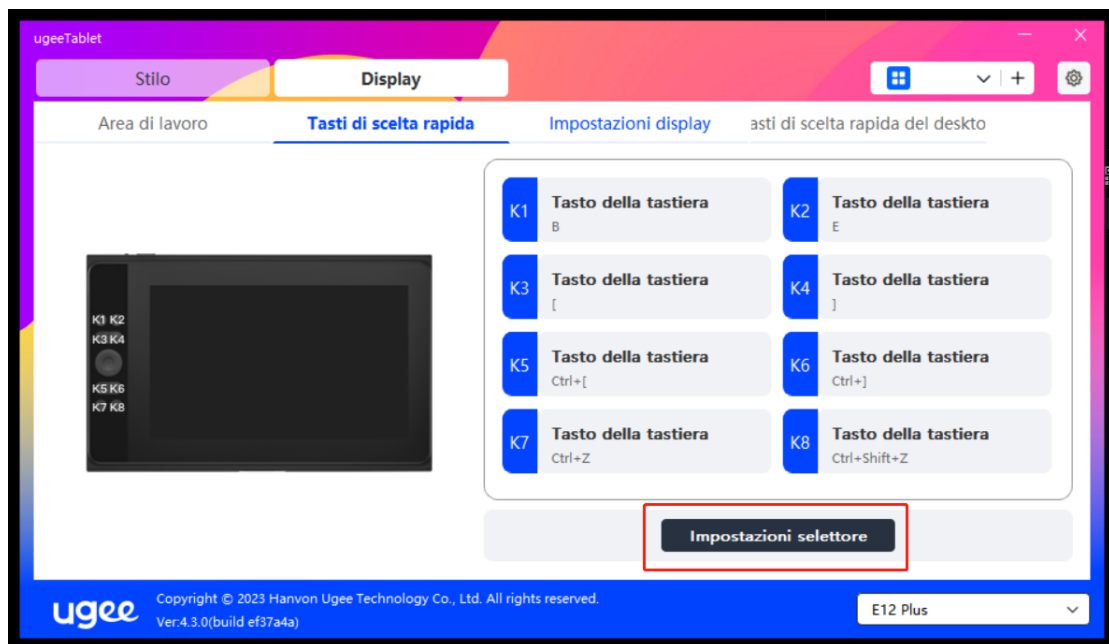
ugeeTablet

Stilo
Display

Area di lavoro
Tasti di scelta rapida
Impostazioni display
asti di scelta rapida del deskto

K1 K2
K3 K4
K5 K6
K7 K8

K1 Tasto della tastiera
B

K2 Tasto della tastiera
E

K3 Tasto della tastiera
[

K4 Tasto della tastiera
]

K5 Tasto della tastiera
Ctrl+[

K6 Tasto della tastiera
Ctrl+]

K7 Tasto della tastiera
Ctrl+Z

K8 Tasto della tastiera
Ctrl+Shift+Z

Impostazioni selettore

ugee
Copyright © 2023 Hanvon Ugee Technology Co., Ltd. All rights reserved.
Ver:4.3.0(build ef37a4a)

E12 Plus